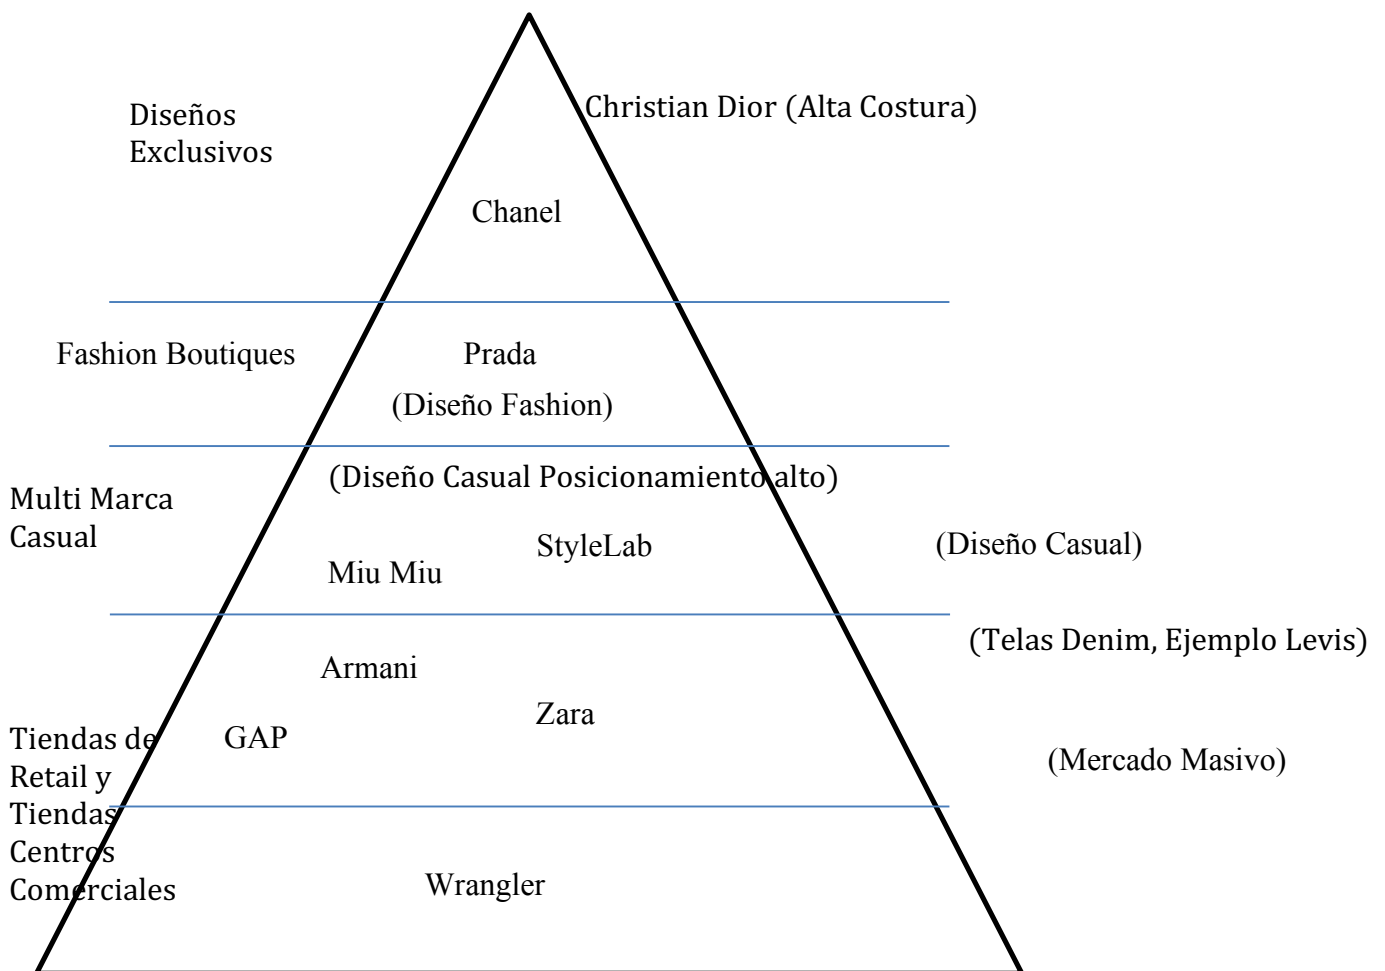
Diseños Exclusivos

Christian Dior (Alta Costura)

Chanel

Fashion Boutiques

Prada

(Diseño Fashion)

(Diseño Casual Posicionamiento alto)

Multi Marca Casual

StyleLab

(Diseño Casual)

Miu Miu

(Telas Denim, Ejemplo Levis)

Armani

Zara

Tiendas de Retail y Tiendas Centros Comerciales

GAP

(Mercado Masivo)

Wrangler